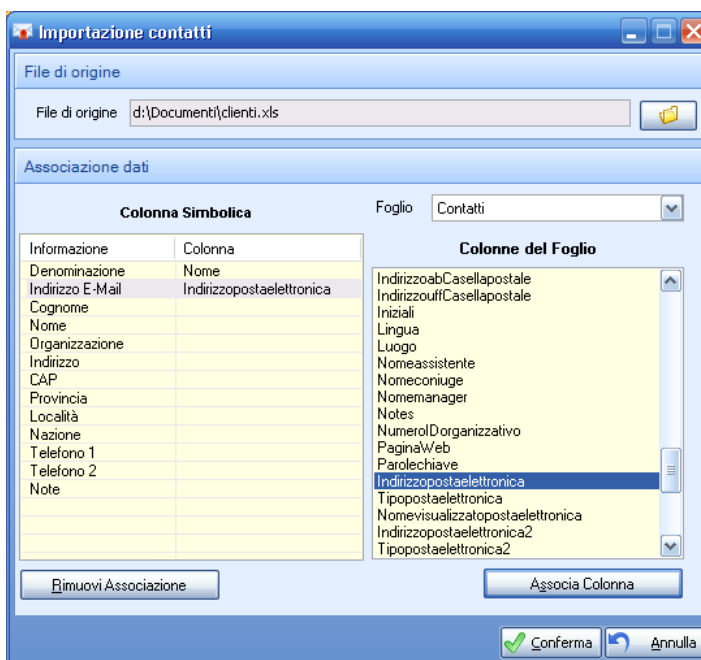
Importazione contatti

File di origine

File di origine d:\Documenti\clienti.xls

Associazione dati

Colonna Simbolica

| Informazione | Colonna |
|---|---|
| Denominazione | Nome |
| Indirizzo E-Mail | Indirizzopostaelettronica |
| Cognome | |
| Nome | |
| Organizzazione | |
| Indirizzo | |
| CAP | |
| Provincia | |
| Località | |
| Nazione | |
| Telefono 1 | |
| Telefono 2 | |
| Note | |

Foglio Contatti

Colonne del Foglio

IndirizzoabCasellapostale
IndirizzouffCasellapostale
Iniziali
Lingua
Luogo
Nomeassistente
Nomeconiuge
Nomemanager
Notes
NumeroIDorganizzativo
PaginaWeb
Parolechiave
Indirizzopostaelettronica
Tipopostaelettronica
Nomevisualizzatopostaelettronica
Indirizzopostaelettronica2
Tipopostaelettronica2

Rimuovi Associazione

Associa Colonna

Conferma

Annulla